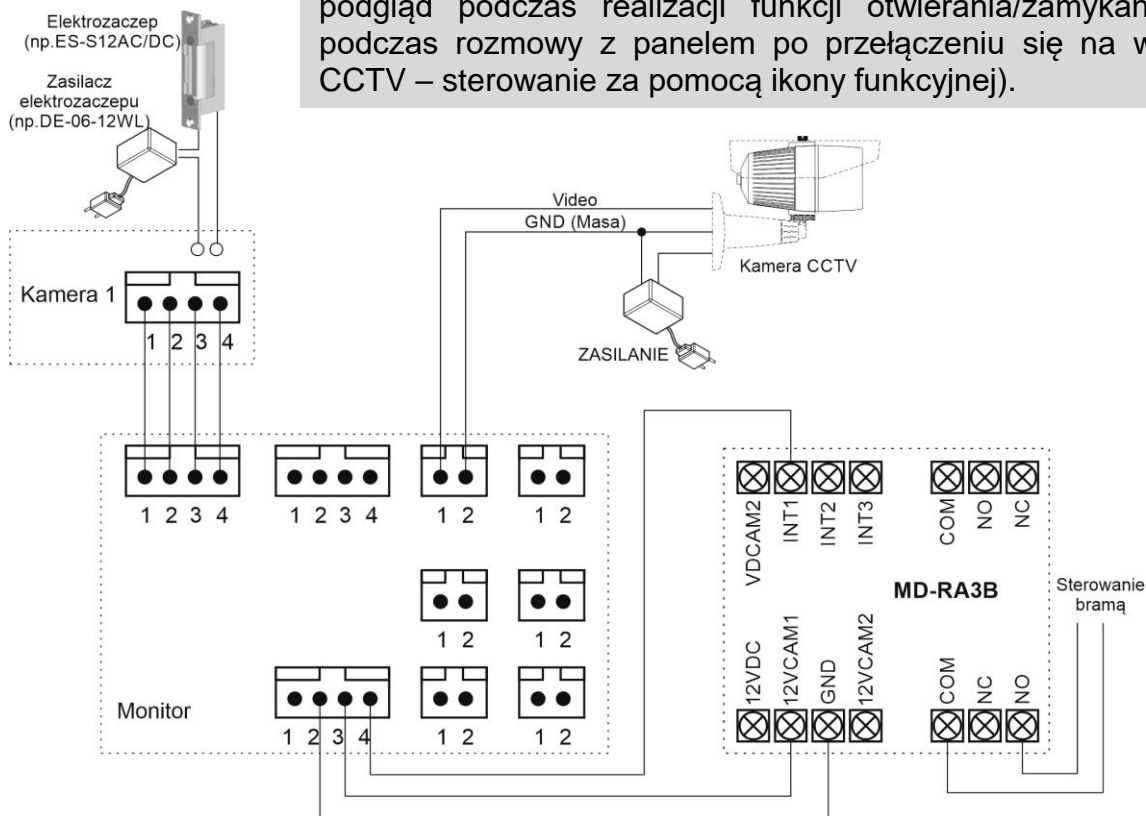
podgląd podczas realizacji funkcji otwierania/zamykan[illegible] podczas rozmowy z panelem po przełączeniu się na w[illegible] CCTV – sterowanie za pomocą ikony funkcyjnej).

Elektrozaczep (np.ES-S12AC/DC)

Zasilacz elektrozaczepu (np.DE-06-12WL)

Kamera 1

1 2 3 4

Video

GND (Masa)

Kamera CCTV

ZASILANIE

Monitor

1 2 3 4

1 2 3 4

1 2

1 2

1 2

1 2

1 2 3 4

1 2

1 2

VDCAM2 INT1 INT2 INT3

COM NO NC

MD-RA3B

Sterowanie bramą

12VDC 12VCAM1 GND 12VCAM2

COM NC NO